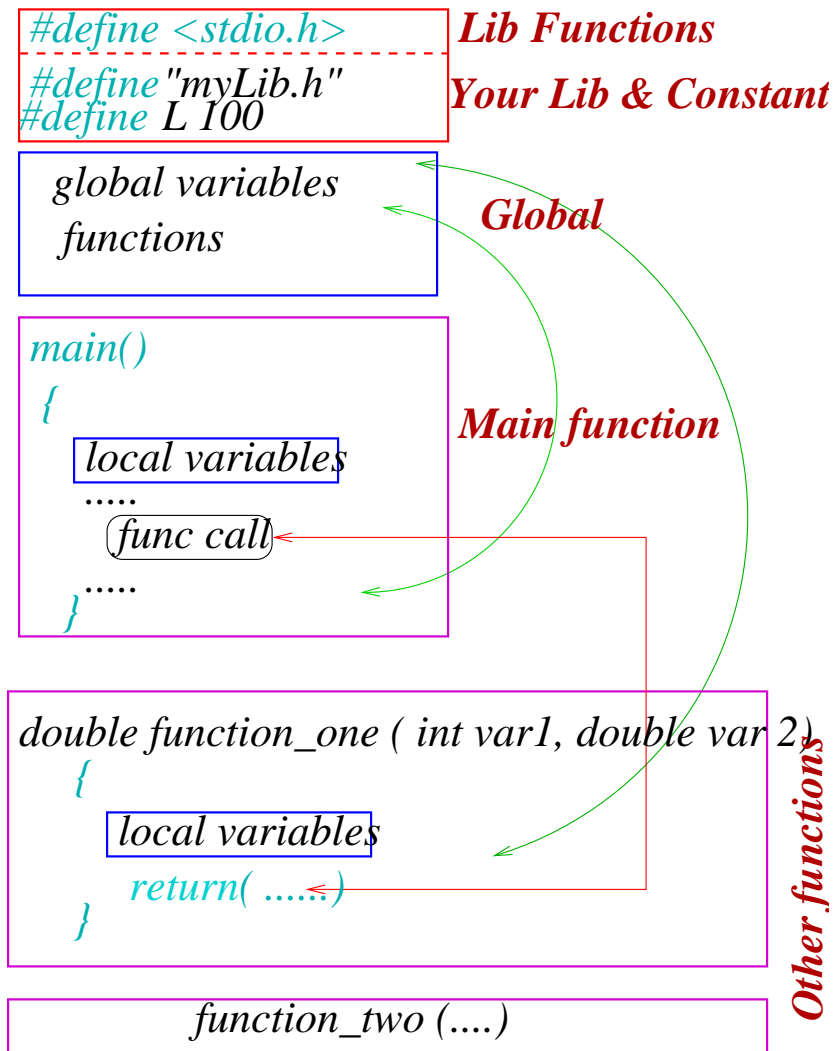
#define <stdio.h>

Lib Functions

#define"myLib.h"
#define L 100

Your Lib & Constant

global variables
functions

Global

main()
{
local variables
.....
func call
.....
}

Main function

double function_one ( int var1, double var 2)
{
local variables
return( .....)
}

Other functions

function_two (....)